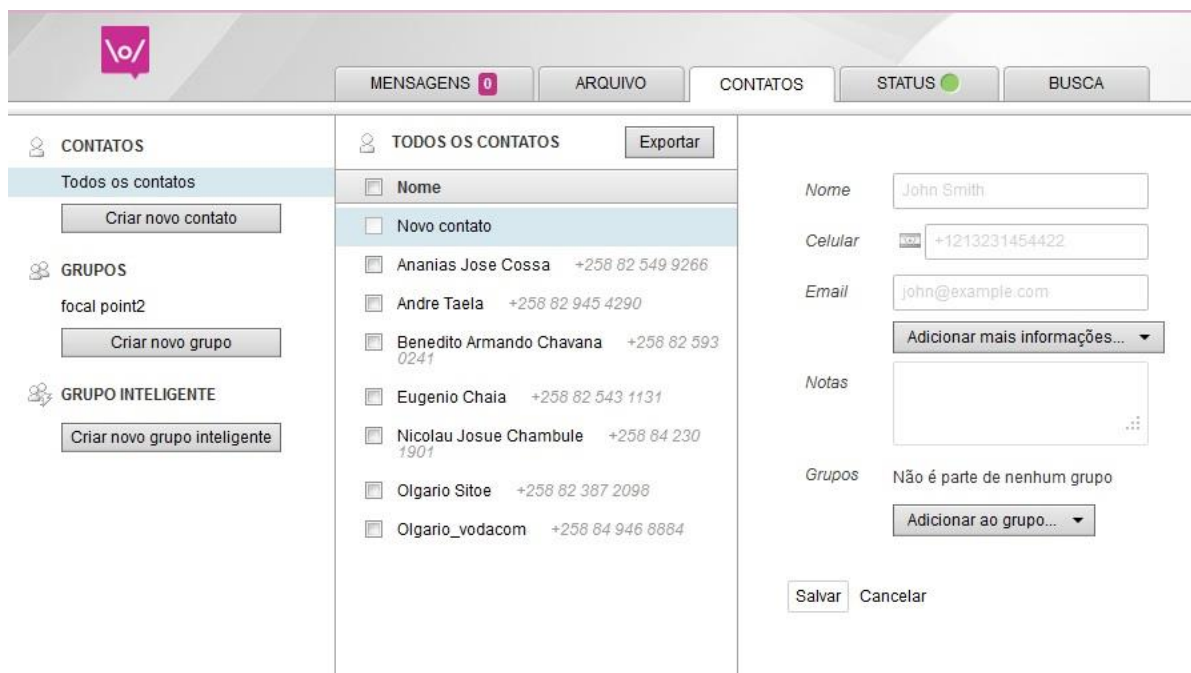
\o/

MENSAGENS 0
ARQUIVO
CONTATOS
STATUS
BUSCA

CONTATOS
Todos os contatos
Criar novo contato

GRUPOS
focal point2
Criar novo grupo

GRUPO INTELIGENTE
Criar novo grupo inteligente

TODOS OS CONTATOS
Exportar
Nome
Novo contato
Ananias Jose Cossa +258 82 549 9266
Andre Taela +258 82 945 4290
Benedito Armando Chavana +258 82 593 0241
Eugenio Chaia +258 82 543 1131
Nicolau Josue Chambule +258 84 230 1901
Olgario Sitoe +258 82 387 2098
Olgario_vodacom +258 84 946 8884

Nome John Smith
Celular +1213231454422
Email john@example.com
Adicionar mais informações...
Notas
Grupos Não é parte de nenhum grupo
Adicionar ao grupo...

Salvar Cancelar